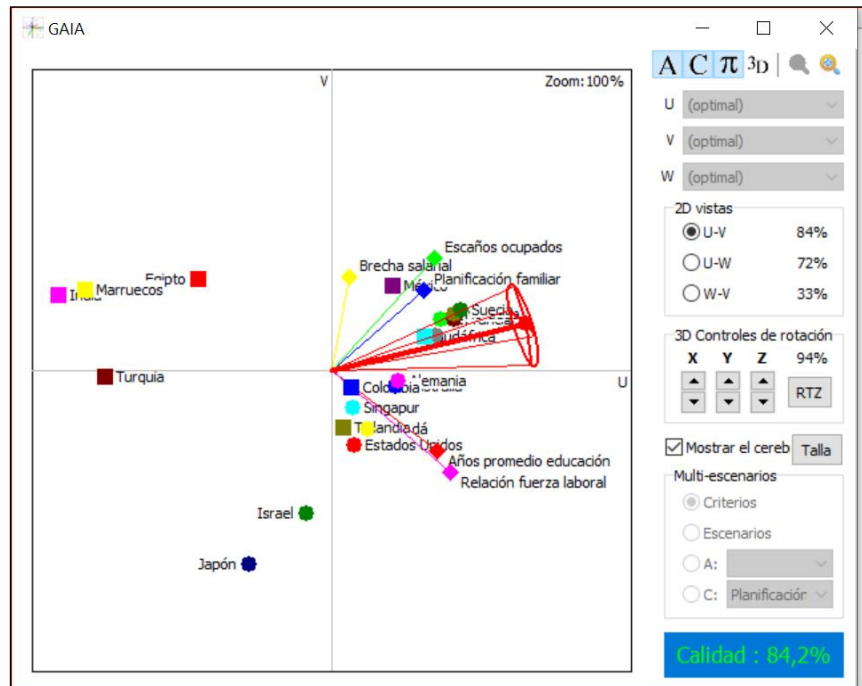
GAIA

A C π 3D

V

Zoom: 100%

U

Egipto
India
Marruecos
Turquía
Brecha salarial
Escaños ocupados
Planificación familiar
México
Suecia
Sudáfrica
Colombia
Alemania
Singapur
Tailandia
Canadá
Estados Unidos
Años promedio educación
Relación fuerza laboral
Israel
Japón

U (optimal)
V (optimal)
W (optimal)

2D vistas
U-V 84%
U-W 72%
W-V 33%

3D Controles de rotación
X Y Z 94%
RTZ

Mostrar el cereb
Talla

Multi-escenarios
Criterios
Escenarios
A:
C: Planificación

Calidad : 84,2%